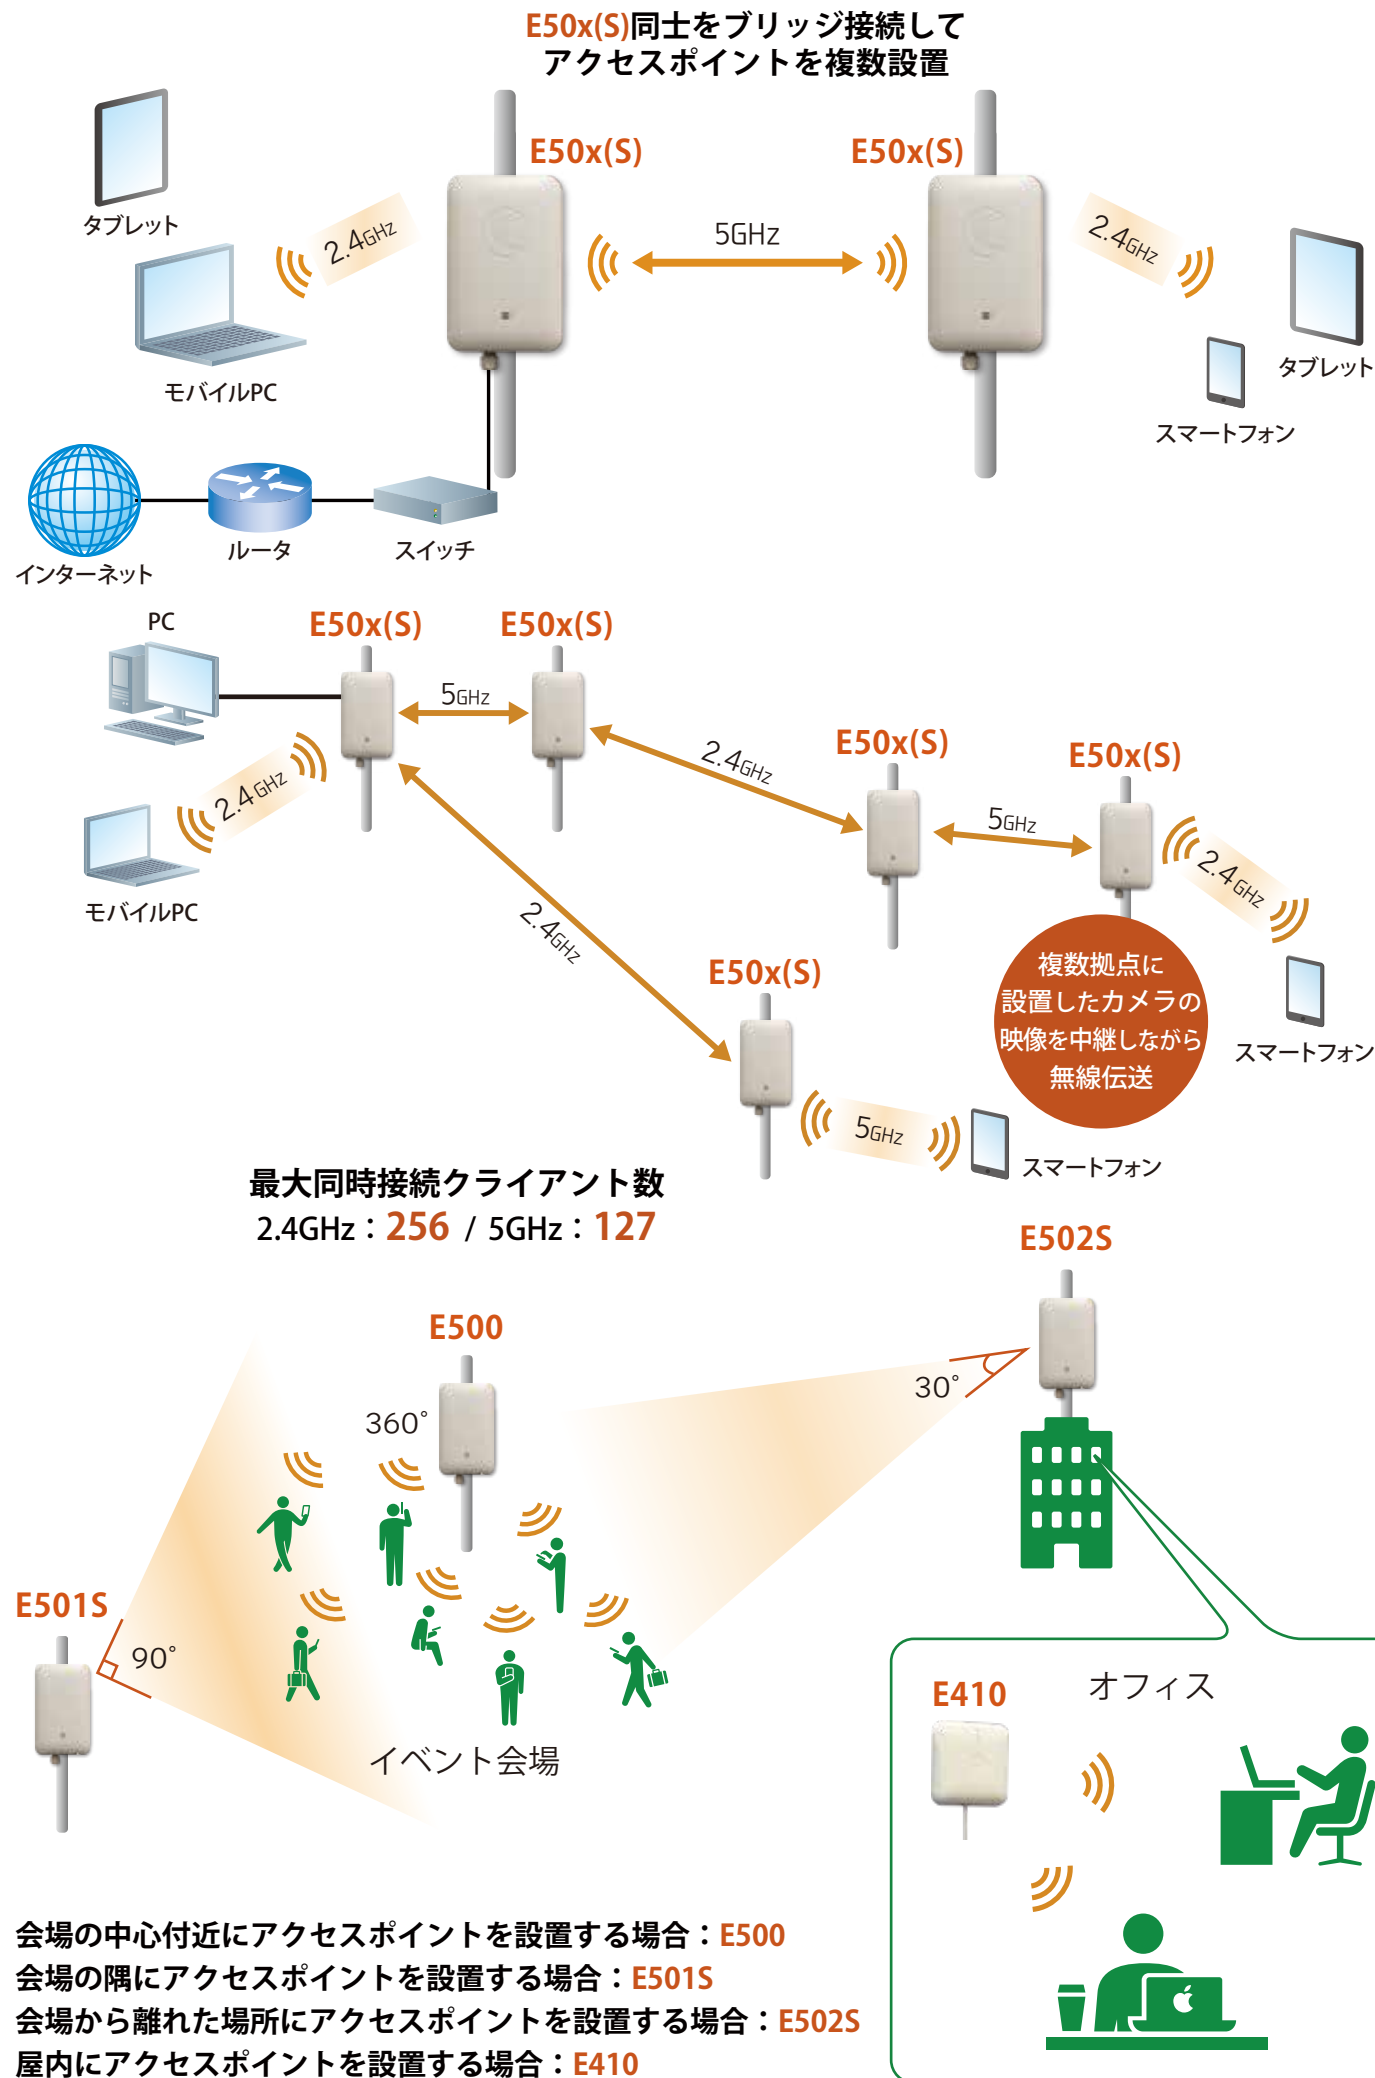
E50x(S)同士をブリッジ接続して
アクセスポイントを複数設置

タブレット
2.4GHz
モバイルPC
E50x(S)
5GHz
E50x(S)
2.4GHz
タブレット
スマートフォン
インターネット
ルータ
スイッチ

PC
E50x(S)
5GHz
E50x(S)
2.4GHz
E50x(S)
5GHz
E50x(S)
2.4GHz
モバイルPC
2.4GHz
2.4GHz
複数拠点に設置したカメラの映像を中継しながら無線伝送
スマートフォン
E50x(S)
5GHz
スマートフォン

最大同時接続クライアント数
2.4GHz：256 / 5GHz：127

E502S
E500
30°
360°
E501S
90°
イベント会場
E410
オフィス

会場の中心付近にアクセスポイントを設置する場合：E500
会場の隅にアクセスポイントを設置する場合：E501S
会場から離れた場所にアクセスポイントを設置する場合：E502S
屋内にアクセスポイントを設置する場合：E410